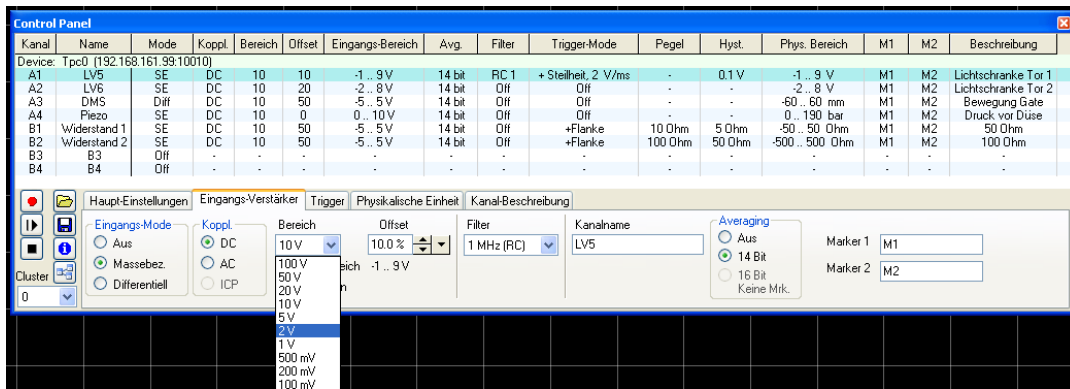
Control Panel

| Kanal | Name | Mode | Koppl. | Bereich | Offset | Eingangs-Bereich | Avg. | Filter | Trigger-Mode | Pegel | Hyst. | Phys. Bereich | M1 | M2 | Beschreibung |
|---|---|---|---|---|---|---|---|---|---|---|---|---|---|---|---|
| Device: Tpc0 (192.168.161.99:10010) | | | | | | | | | | | | | | | |
| A1 | LV5 | SE | DC | 10 | 10 | -1 .. 9 V | 14 bit | RC 1 | + Steilheit, 2 V/ms | - | 0.1 V | -1 .. 9 V | M1 | M2 | Lichtschranke Tor 1 |
| A2 | LV6 | SE | DC | 10 | 20 | -2 .. 8 V | 14 bit | Off | Off | - | - | -2 .. 8 V | M1 | M2 | Lichtschranke Tor 2 |
| A3 | DMS | Diff | DC | 10 | 50 | -5 .. 5 V | 14 bit | Off | Off | - | - | -60 .. 60 mm | M1 | M2 | Bewegung Gate |
| A4 | Piezo | SE | DC | 10 | 0 | 0 .. 10 V | 14 bit | Off | Off | - | - | 0 .. 190 bar | M1 | M2 | Druck vor Düse |
| B1 | Widerstand 1 | SE | DC | 10 | 50 | -5 .. 5 V | 14 bit | Off | +Flanke | 10 Ohm | 5 Ohm | -50 .. 50 Ohm | M1 | M2 | 50 Ohm |
| B2 | Widerstand 2 | SE | DC | 10 | 50 | -5 .. 5 V | 14 bit | Off | +Flanke | 100 Ohm | 50 Ohm | -500 .. 500 Ohm | M1 | M2 | 100 Ohm |
| B3 | B3 | Off | - | - | - | - | - | - | - | - | - | - | - | - | - |
| B4 | B4 | Off | - | - | - | - | - | - | - | - | - | - | - | - | - |

Haupt-Einstellungen | Eingangs-Verstärker | Trigger | Physikalische Einheit | Kanal-Beschreibung

Cluster
0

Eingangs-Mode
Aus
Massebez.
Differentiell

Koppl.
DC
AC
ICP

Bereich
10 V
100 V
50 V
20 V
10 V
5 V
2 V
1 V
500 mV
200 mV
100 mV

Offset
10.0 %
eich -1 .. 9 V
n

Filter
1 MHz (RC)

Kanalname
LV5

Averaging
Aus
14 Bit
16 Bit
Keine Mrk.

Marker 1 M1
Marker 2 M2